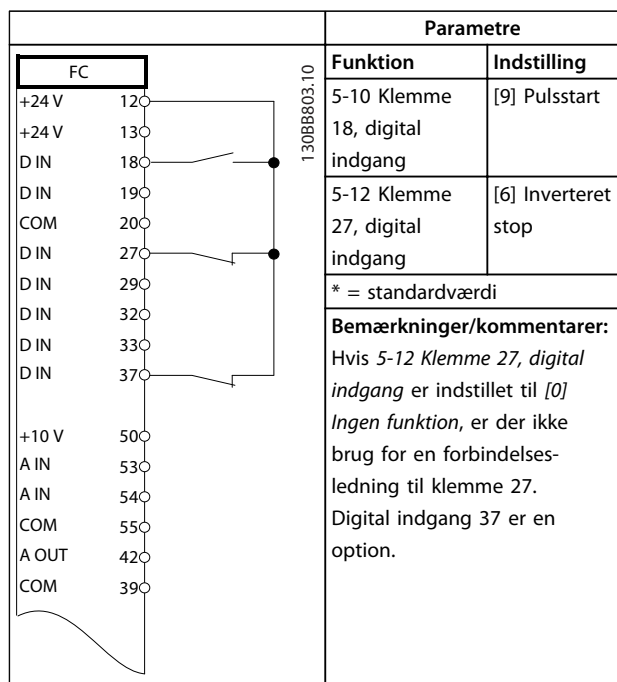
FC

| | |
|---|---|
| +24 V | 12 |
| +24 V | 13 |
| D IN | 18 |
| D IN | 19 |
| COM | 20 |
| D IN | 27 |
| D IN | 29 |
| D IN | 32 |
| D IN | 33 |
| D IN | 37 |
| +10 V | 50 |
| A IN | 53 |
| A IN | 54 |
| COM | 55 |
| A OUT | 42 |
| COM | 39 |

130BB803.10

Parametre

| Funktion | Indstilling |
|---|---|
| 5-10 Klemme 18, digital indgang | [9] Pulsstart |
| 5-12 Klemme 27, digital indgang | [6] Inverteret stop |

* = standardværdi

Bemærkninger/kommentarer:
Hvis 5-12 Klemme 27, digital indgang er indstillet til [0] Ingen funktion, er der ikke brug for en forbindelsesledning til klemme 27. Digital indgang 37 er en option.